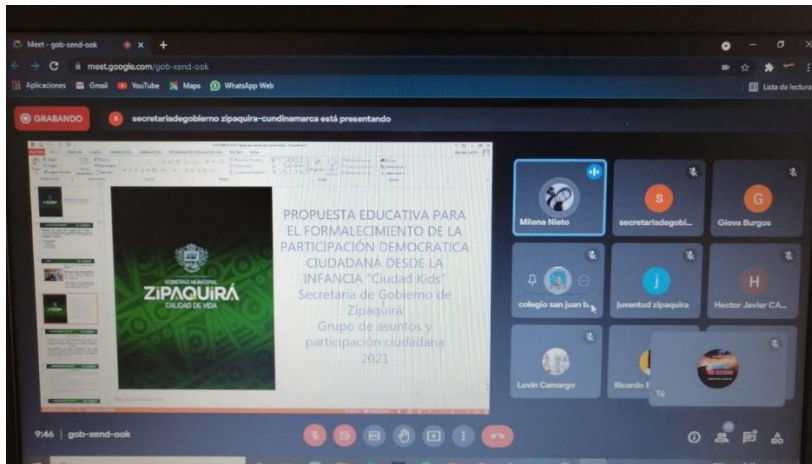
Meet - gob-xend-ook

meet.google.com/gob-xend-ook

Aplicaciones Gmail YouTube Maps WhatsApp Web

Lista de lectura

GRABANDO

secretariadegobierno zipaquira-cundinamarca está presentando

GOBIERNO MUNICIPAL
ZIPAQUIRÁ
CALIDAD DE VIDA

PROPUESTA EDUCATIVA PARA EL FORMALECIMIENTO DE LA PARTICIPACIÓN DEMOCRATICA CIUDADANA DESDE LA INFANCIA "Ciudad Kids"
Secretaria de Gobierno de Zipaquira
Grupo de asuntos y participación ciudadana
2021

Milena Nieto

S
secretariadegobi...

G
Giova Burgos

colegio san juan b...

J
juventud zipaquira

H
Hector Javier CA...

Luvin Camargo

Ricardo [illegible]

Tú

9:46 | gob-xend-ook